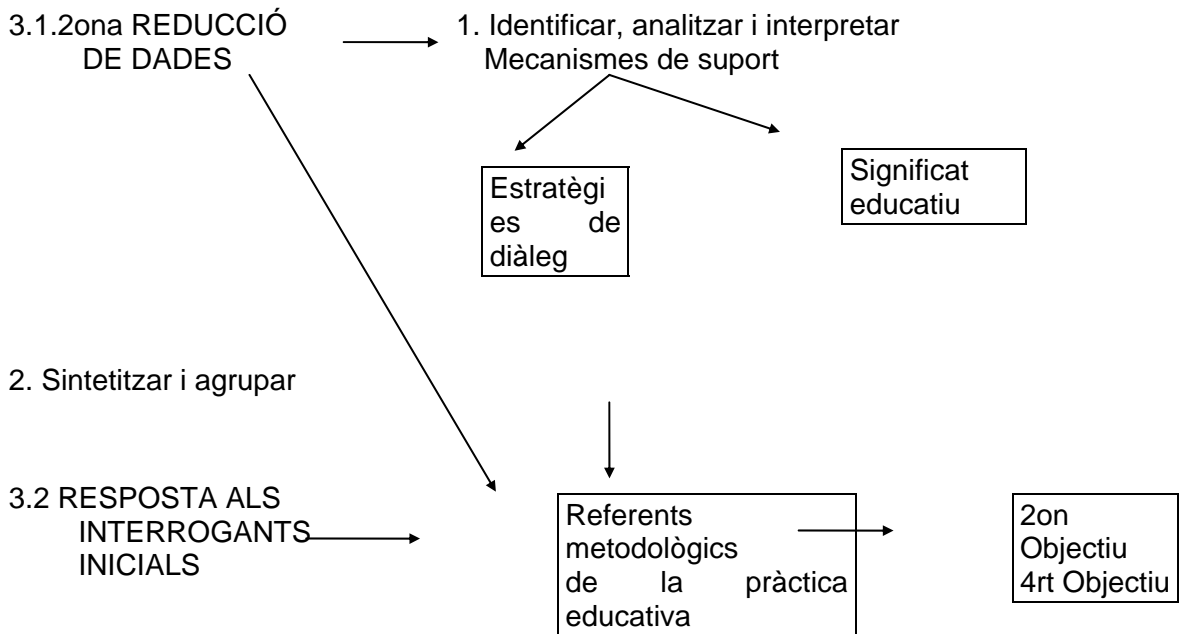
3.1.2ona REDUCCIÓ DE DADES

1. Identificar, analitzar i interpretar Mecanismes de suport

Estratègies de diàleg

Significat educatiu

2. Sintetitzar i agrupar

3.2 RESPOSTA ALS INTERROGANTS INICIALS

Referents metodològics de la pràctica educativa

2on Objectiu
4rt Objectiu